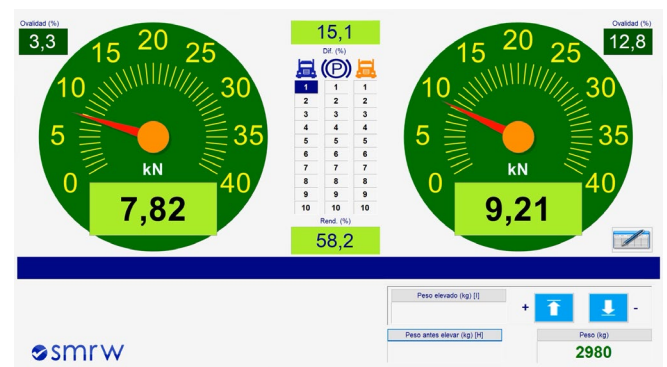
Ovalidad (%)
3,3

15,1
Dif. (%)

Ovalidad (%)
12,8

0 5 10 15 20 25 30 35 40
kN
7,82

| | | |
|---|---|---|
| 1 | 1 | 1 |
| 2 | 2 | 2 |
| 3 | 3 | 3 |
| 4 | 4 | 4 |
| 5 | 5 | 5 |
| 6 | 6 | 6 |
| 7 | 7 | 7 |
| 8 | 8 | 8 |
| 9 | 9 | 9 |
| 10 | 10 | 10 |

Rend. (%)
58,2

0 5 10 15 20 25 30 35 40
kN
9,21

Peso elevado (kg) [I]
+ -
Peso antes elevar (kg) [H]
Peso (kg)
2980

smrw